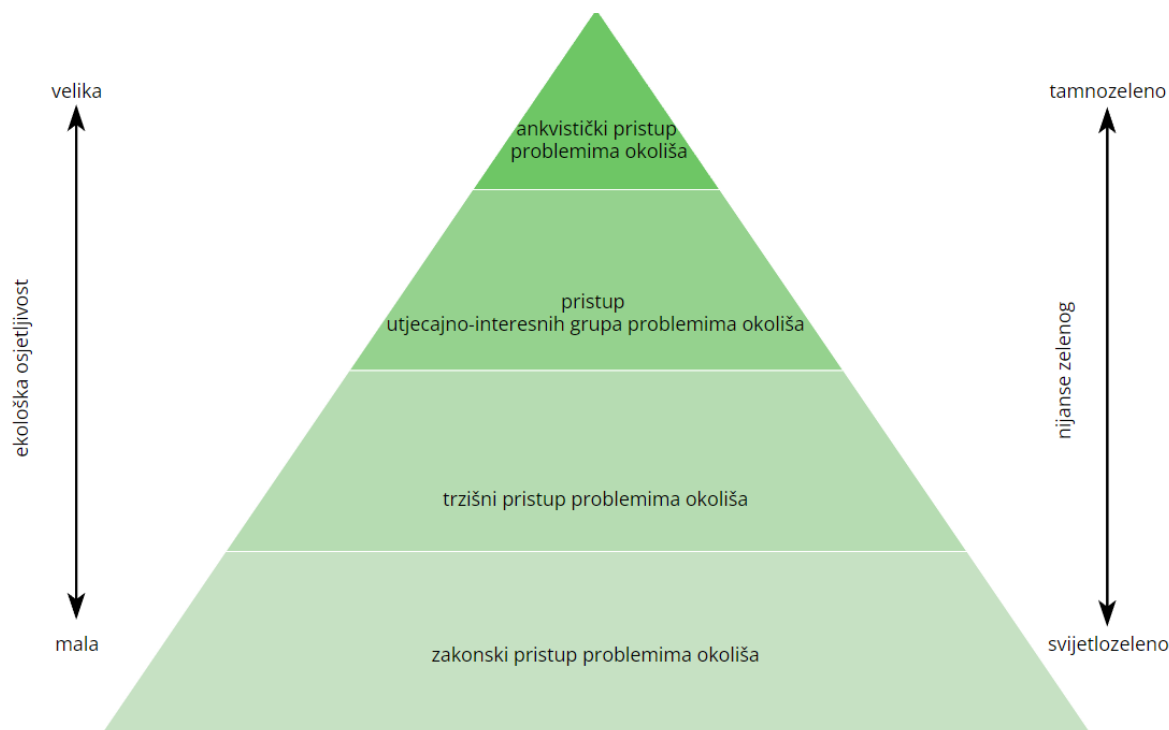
velika

ekološka osjetljivost

mala

ankvistički pristup problemima okoliša

pristup utjecajno-interesnih grupa problemima okoliša

trzišni pristup problemima okoliša

zakonski pristup problemima okoliša

tamnozeleno

nijanse zelenog

svijetlozeleno